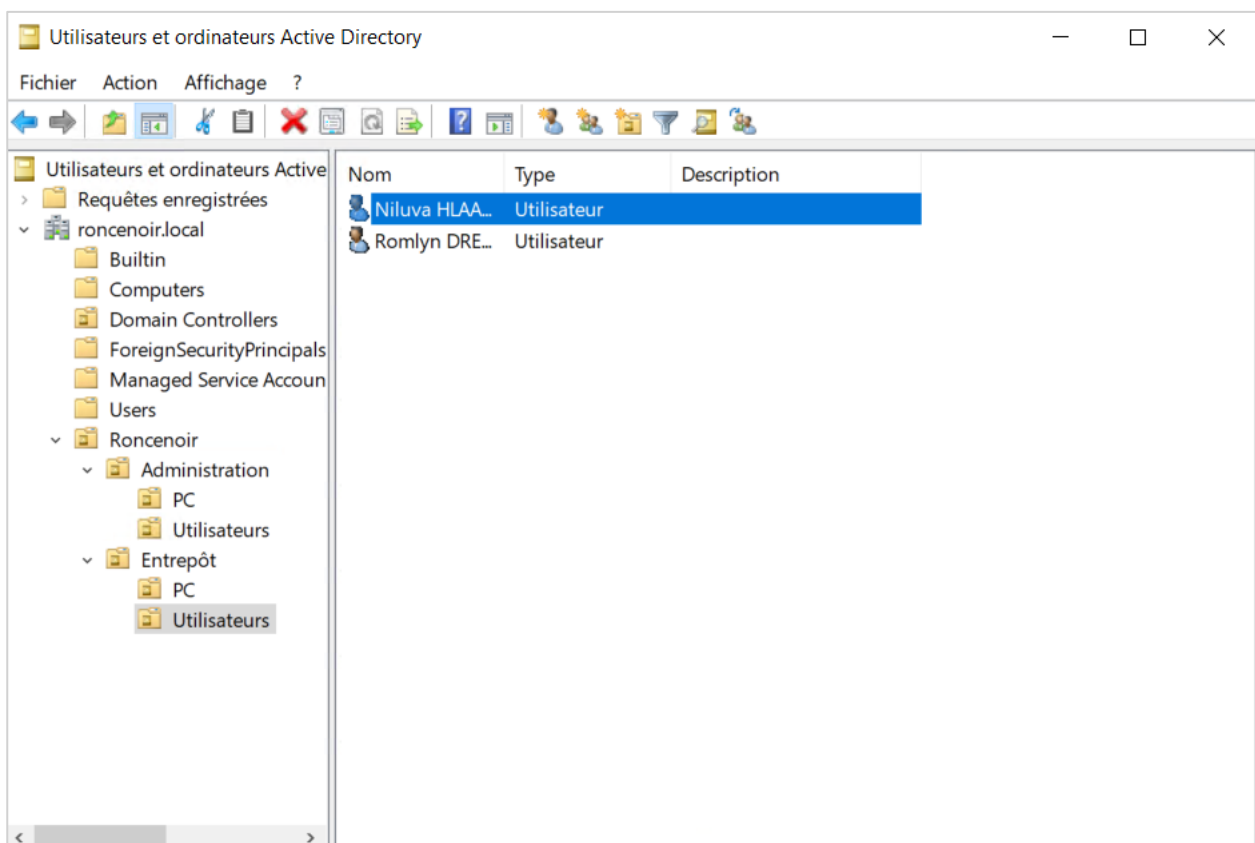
Utilisateurs et ordinateurs Active Directory

Fichier Action Affichage ?

Utilisateurs et ordinateurs Active
Requêtes enregistrées
roncenoir.local
Builtin
Computers
Domain Controllers
ForeignSecurityPrincipals
Managed Service Accoun
Users
Roncenoir
Administration
PC
Utilisateurs
Entrepôt
PC
Utilisateurs

| Nom | Type | Description |
|---|---|---|
| Niluva HLAA... | Utilisateur | |
| Romlyn DRE... | Utilisateur | |